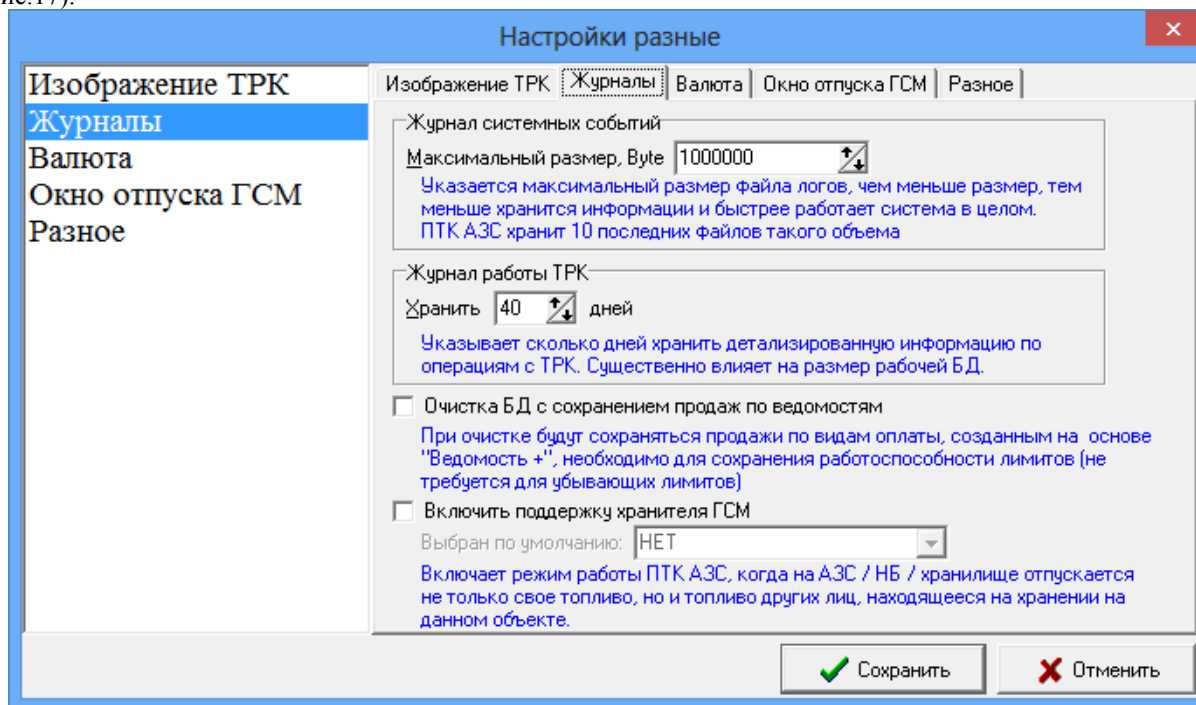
ис.17).

Настройки разные

Изображение ТРК
Журналы
Валюта
Окно отпуска ГСМ
Разное

Изображение ТРК | Журналы | Валюта | Окно отпуска ГСМ | Разное

Журнал системных событий

Максимальный размер, Byte 1000000

Указается максимальный размер файла логов, чем меньше размер, тем меньше хранится информации и быстрее работает система в целом. ПТК АЗС хранит 10 последних файлов такого объема

Журнал работы ТРК

Хранить 40 дней

Указывает сколько дней хранить детализированную информацию по операциям с ТРК. Существенно влияет на размер рабочей БД.

Очистка БД с сохранением продаж по ведомостям

При очистке будут сохраняться продажи по видам оплаты, созданным на основе "Ведомость +", необходимо для сохранения работоспособности лимитов (не требуется для убывающих лимитов)

Включить поддержку хранителя ГСМ

Выбран по умолчанию: НЕТ

Включает режим работы ПТК АЗС, когда на АЗС / НБ / хранилище отпускается не только свое топливо, но и топливо других лиц, находящееся на хранении на данном объекте.

Сохранить

Отменить